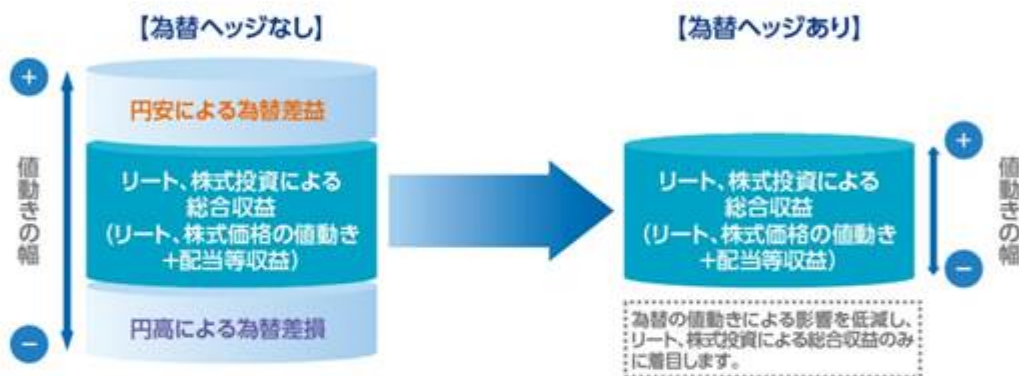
【為替ヘッジなし】

+

値動きの幅

−

円安による為替差益

リート、株式投資による総合収益
(リート、株式価格の値動き+配当等収益)

円高による為替差損

【為替ヘッジあり】

リート、株式投資による総合収益
(リート、株式価格の値動き+配当等収益)

+

値動きの幅

−

為替の値動きによる影響を低減し、リート、株式投資による総合収益のみに着目します。